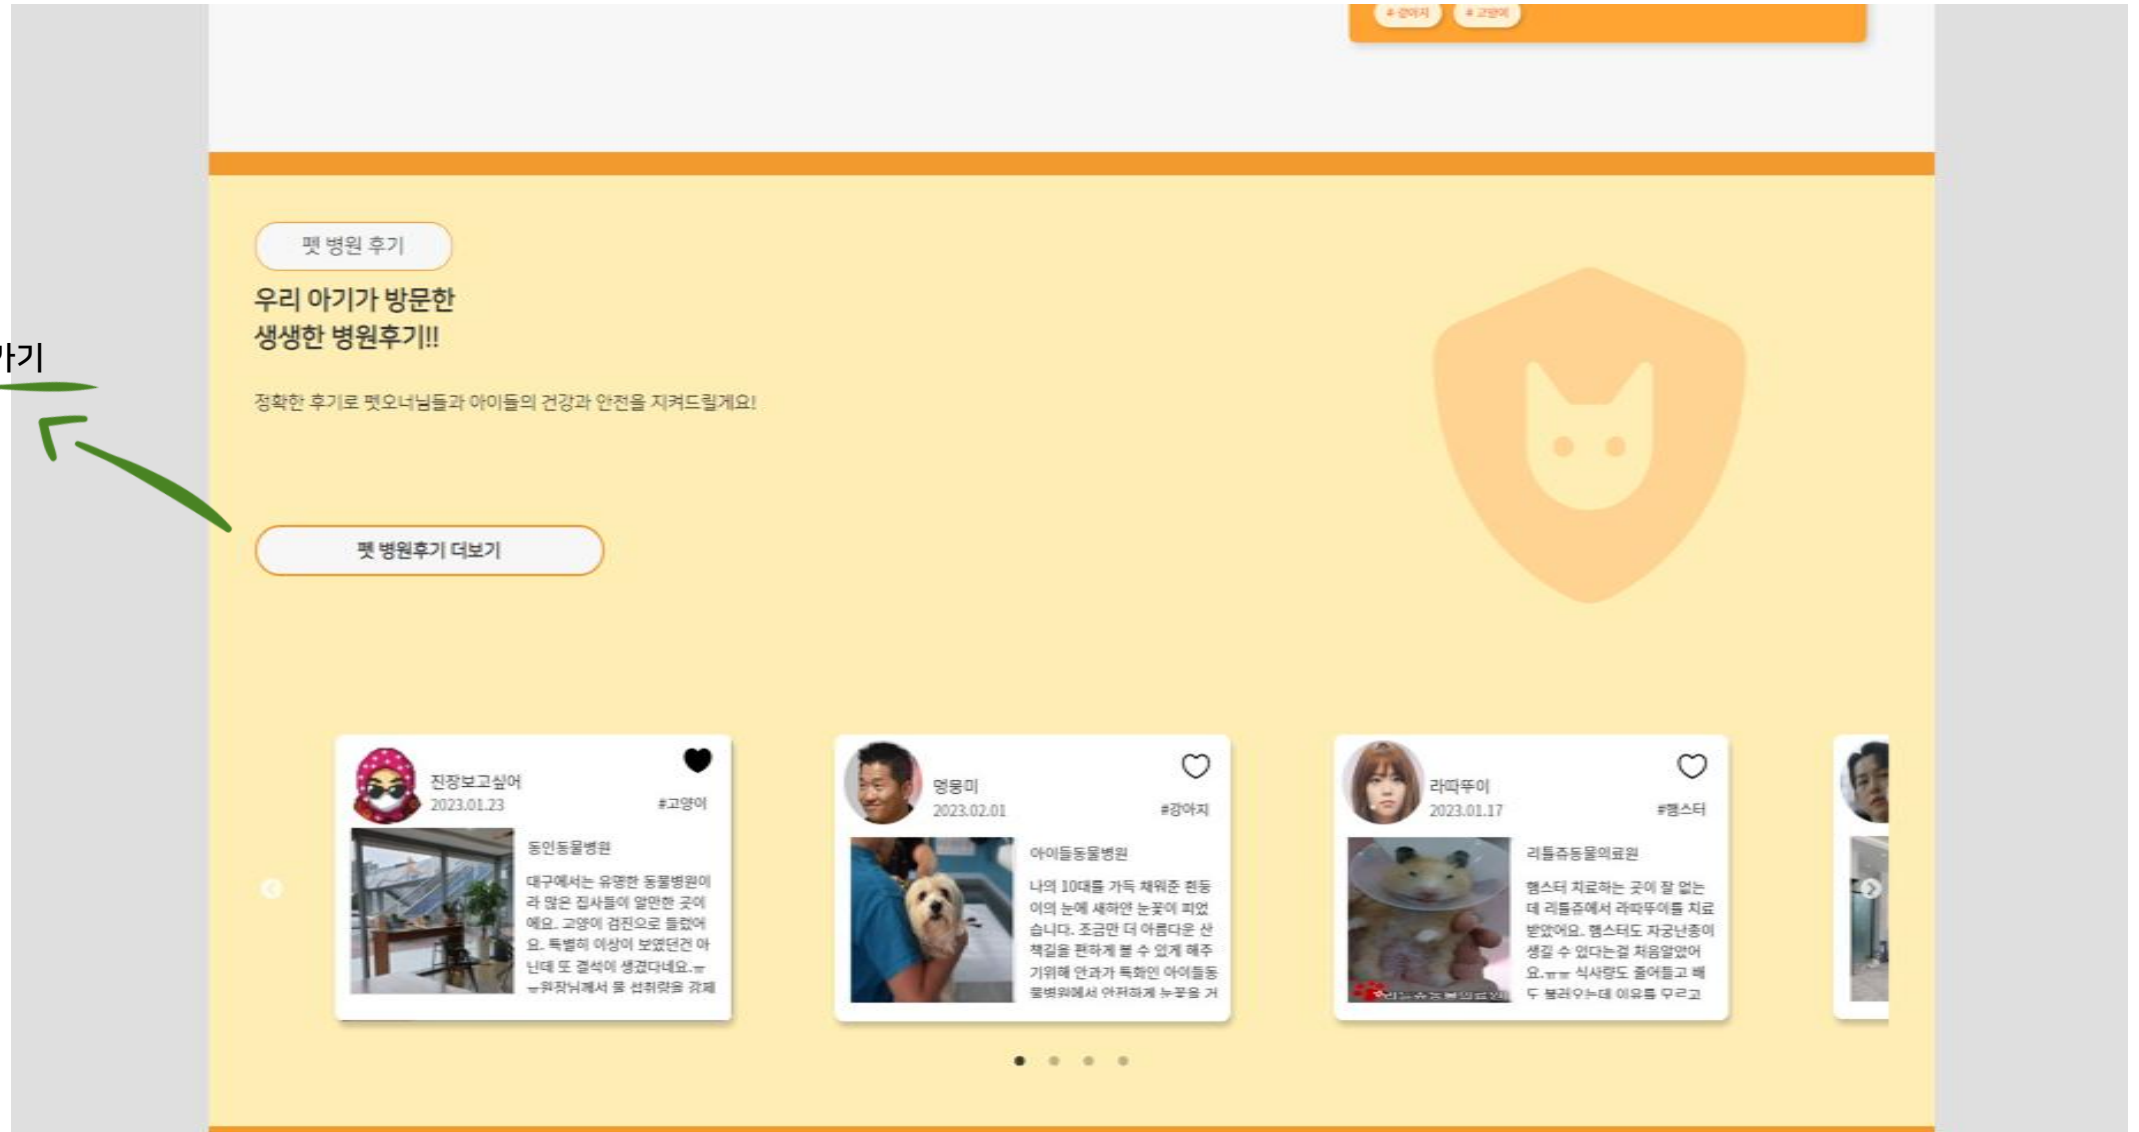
# 강아지 # 고양이

펫 병원 후기

우리 아기가 방문한 생생한 병원후기!!

정확한 후기로 펫오너님들과 아이들의 건강과 안전을 지켜드릴게요!

가기

펫 병원후기 더보기

진장보고싶어
2023.01.23
#고양이
동인동물병원
대구에서는 유명한 동물병원이라 많은 집사들이 알만한 곳이에요. 고양이 검진으로 들렀어요. 특별히 이상이 보였던건 아닌데 또 결석이 생겼다네요.ㅠㅠ위장님께서 물 섭취량을 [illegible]

멍뭉미
2023.02.01
#강아지
아이들동물병원
나의 10대를 가득 채워준 흰둥이의 눈에 새하얀 눈꽃이 피었습니다. 조금만 더 아름다운 산책길을 편하게 볼 수 있게 해주기위해 안과가 특화인 아이들동물병원에서 안전하게 눈꽃을 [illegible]

라따뚜이
2023.01.17
#햄스터
리틀쥬동물의료원
햄스터 치료하는 곳이 잘 없는데 리틀쥬에서 라따뚜이를 치료받았어요. 햄스터도 자궁난종이 생길 수 있다는걸 처음알았어요.ㅠㅠ 식사량도 줄어들고 배도 불러오는데 이유를 모르고